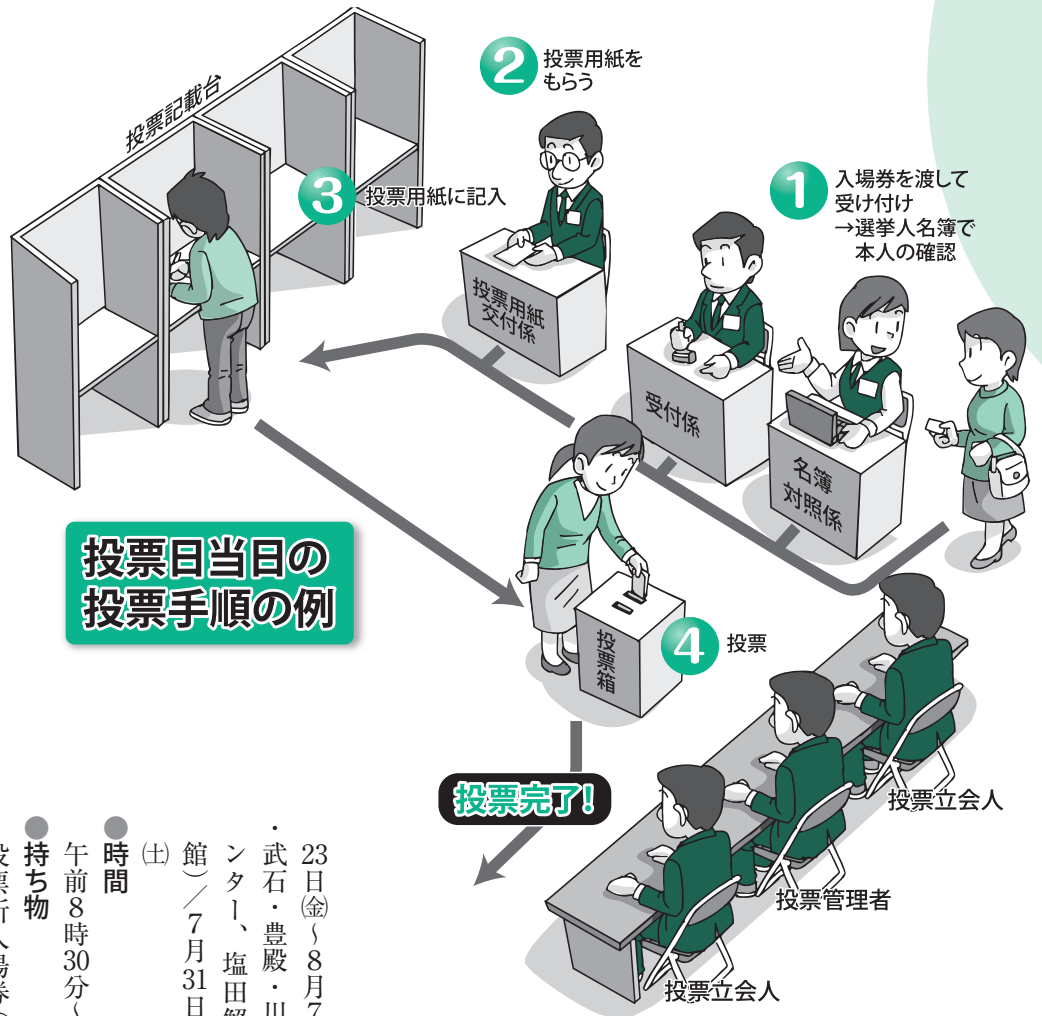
投票記載台

2 投票用紙をもらう

1 入場券を渡して受け付け
→選挙人名簿で本人の確認

3 投票用紙に記入

投票用紙交付係

受付係

名簿対照係

投票日当日の投票手順の例

4 投票

投票箱

投票完了!

投票立会人

投票管理者

投票立会人

23日㈮～8月7
・武石・豊殿・川
ンター、塩田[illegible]
館）／7月31日
㈯
●時間
午前8時30分～
●持ち物
投票所入場券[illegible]